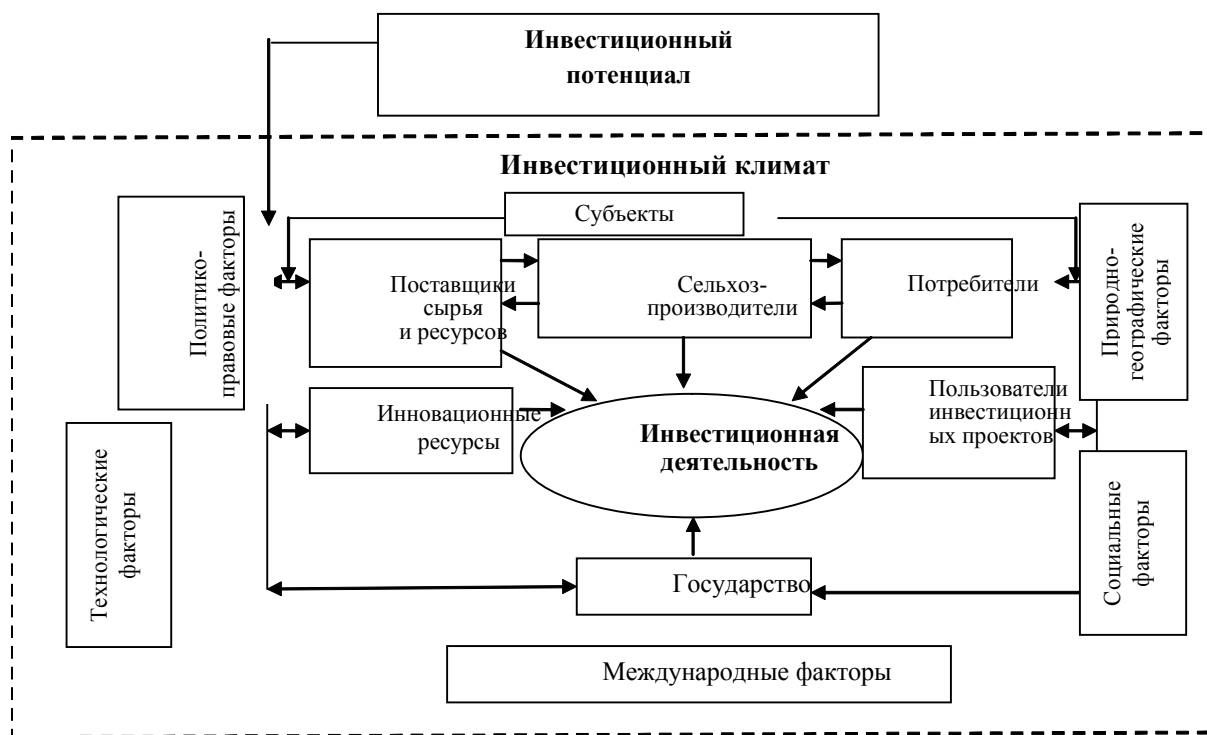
Инвестиционный потенциал

Инвестиционный климат

Политико-правовые факторы

Субъекты

Природно-географические факторы

Поставщики сырья и ресурсов

Сельхоз-производители

Потребители

Инновационные ресурсы

Инвестиционная деятельность

Пользователи инвестиционных проектов

Технологические факторы

Социальные факторы

Государство

Международные факторы